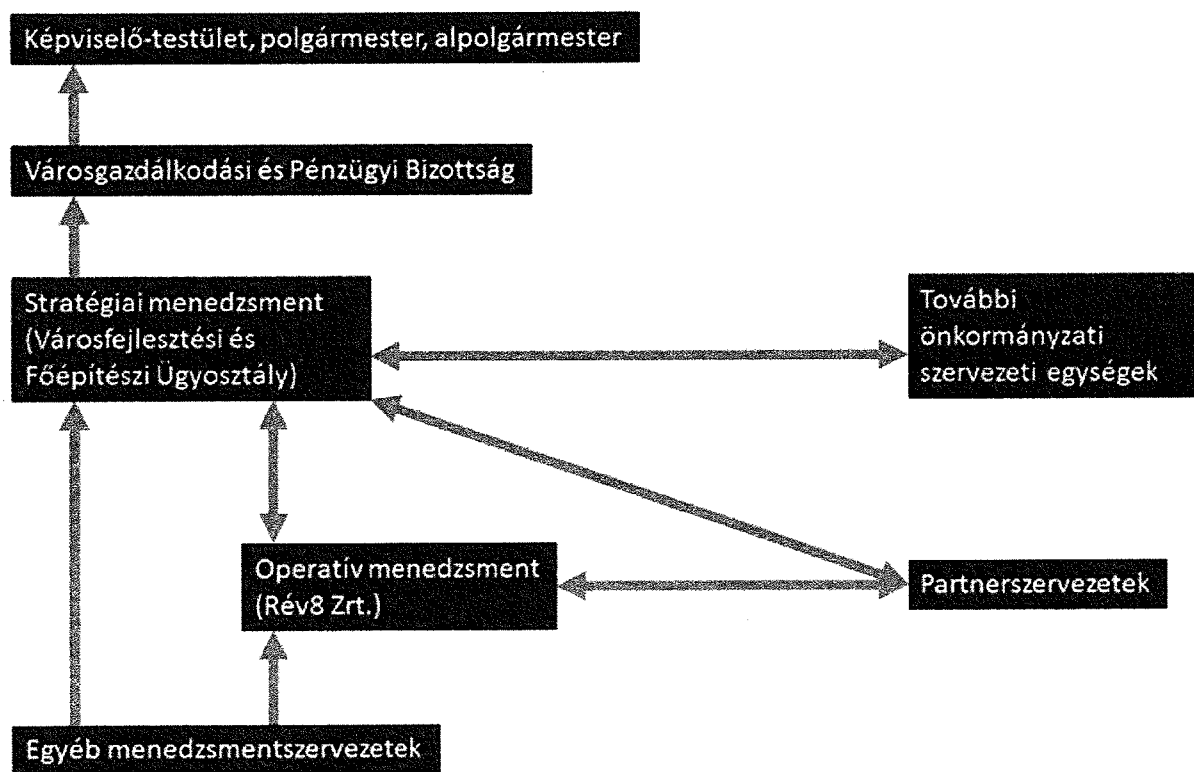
Képviselő-testület, polgármester, alpolgármester

Városgazdálkodási és Pénzügyi Bizottság

Stratégiai menedzsment (Városfejlesztési és Főépítészi Ügyosztály)

További önkormányzati szervezeti egységek

Operatív menedzsment (Rév8 Zrt.)

Partnerszervezetek

Egyéb menedzsmentszervezetek